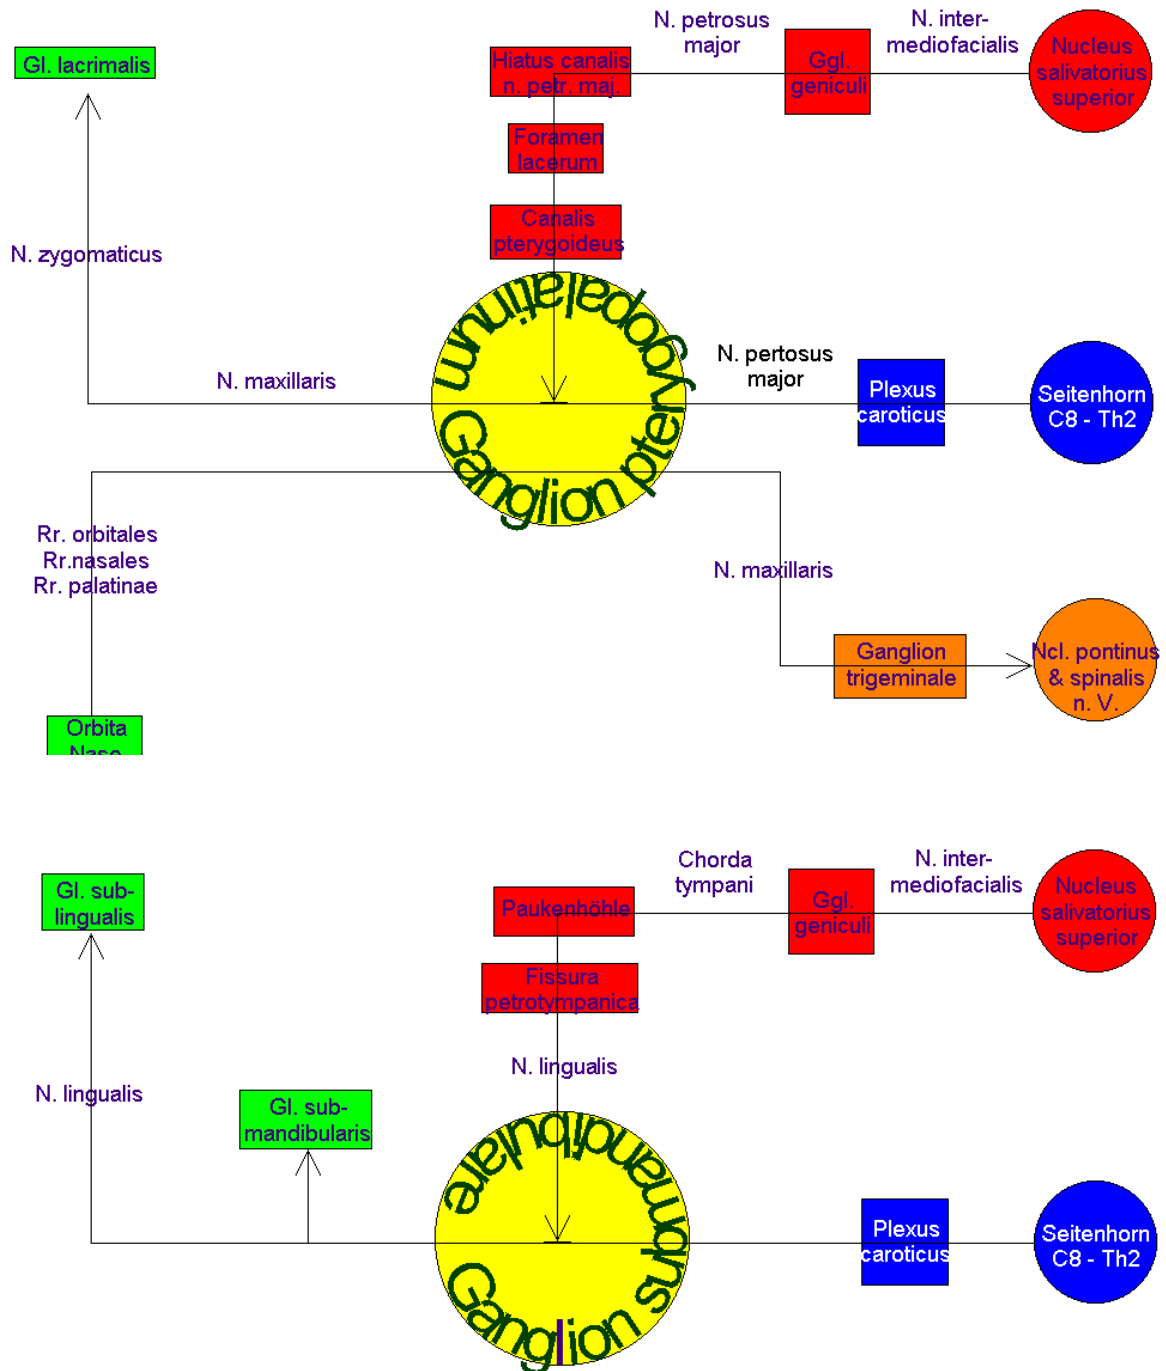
Gl. lacrimalis

N. petrosus major

Hiatus canalis n. petr. maj.

Ggl. geniculi

N. intermediofacialis

Nucleus salivatorius superior

Foramen lacerum

Canalis pterygoideus

N. zygomaticus

Ganglion pterygopalatinum

N. maxillaris

N. pertosus major

Plexus caroticus

Seitenhorn C8 - Th2

Rr. orbitales
Rr.nasales
Rr. palatinae

N. maxillaris

Ganglion trigeminale

Ncl. pontinus & spinalis n. V.

Orbita
Nase

Gl. sublingualis

Chorda tympani

Paukenhöhle

Ggl. geniculi

N. intermediofacialis

Nucleus salivatorius superior

Fissura petrotympanica

N. lingualis

N. lingualis

Gl. submandibularis

Ganglion submandibulare

Plexus caroticus

Seitenhorn C8 - Th2